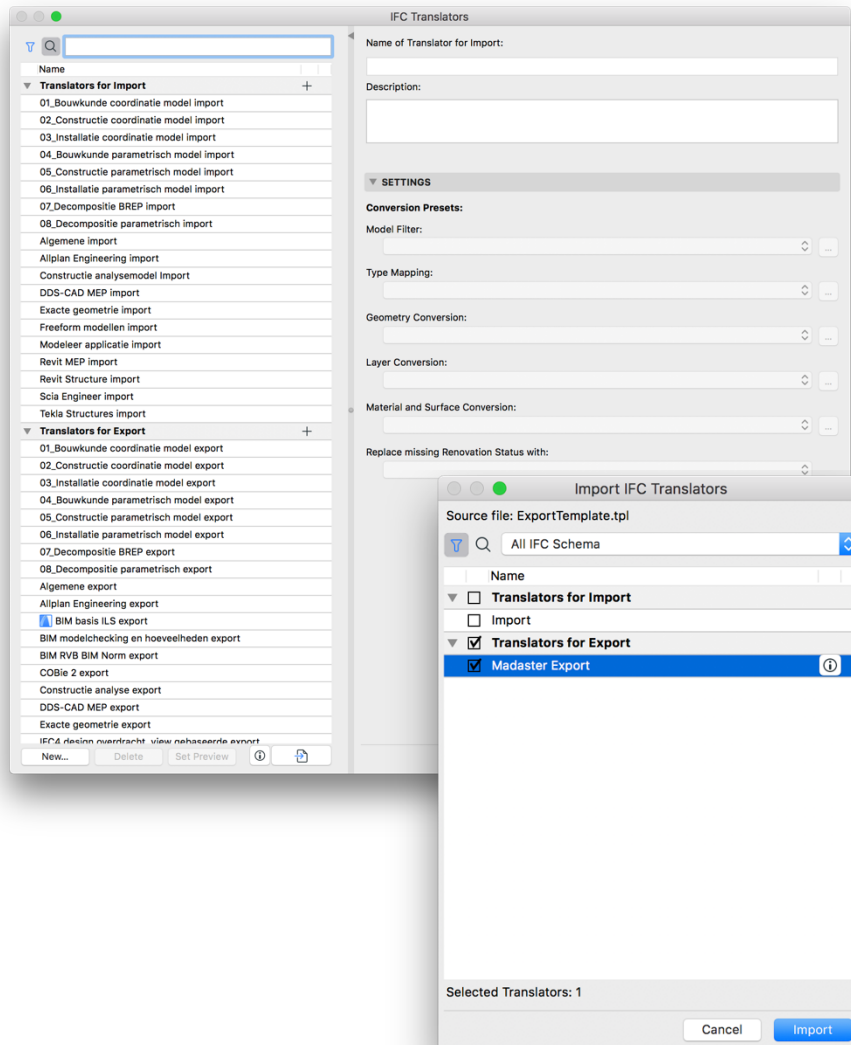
IFC Translators

Name
Translators for Import
01_Bouwkunde coordinatie model import
02_Constructie coordinatie model import
03_Installatie coordinatie model import
04_Bouwkunde parametrisch model import
05_Constructie parametrisch model import
06_Installatie parametrisch model import
07_Decompositie BREP import
08_Decompositie parametrisch import
Algemene import
Allplan Engineering import
Constructie analysemodel Import
DDS-CAD MEP import
Exacte geometrie import
Freeform modellen import
Modeleer applicatie import
Revit MEP import
Revit Structure import
Scia Engineer import
Tekla Structures import
Translators for Export
01_Bouwkunde coordinatie model export
02_Constructie coordinatie model export
03_Installatie coordinatie model export
04_Bouwkunde parametrisch model export
05_Constructie parametrisch model export
06_Installatie parametrisch model export
07_Decompositie BREP export
08_Decompositie parametrisch export
Algemene export
Allplan Engineering export
BIM basis ILS export
BIM modelchecking en hoeveelheden export
BIM RVB BIM Norm export
COBie 2 export
Constructie analyse export
DDS-CAD MEP export
Exacte geometrie export
IFC4 design overdracht, view gebaseerde export
New...
Delete
Set Preview

Name of Translator for Import:
Description:
SETTINGS
Conversion Presets:
Model Filter:
Type Mapping:
Geometry Conversion:
Layer Conversion:
Material and Surface Conversion:
Replace missing Renovation Status with:

Import IFC Translators
Source file: ExportTemplate.tpl
All IFC Schema
Name
Translators for Import
Import
Translators for Export
Madaster Export
Selected Translators: 1
Cancel
Import